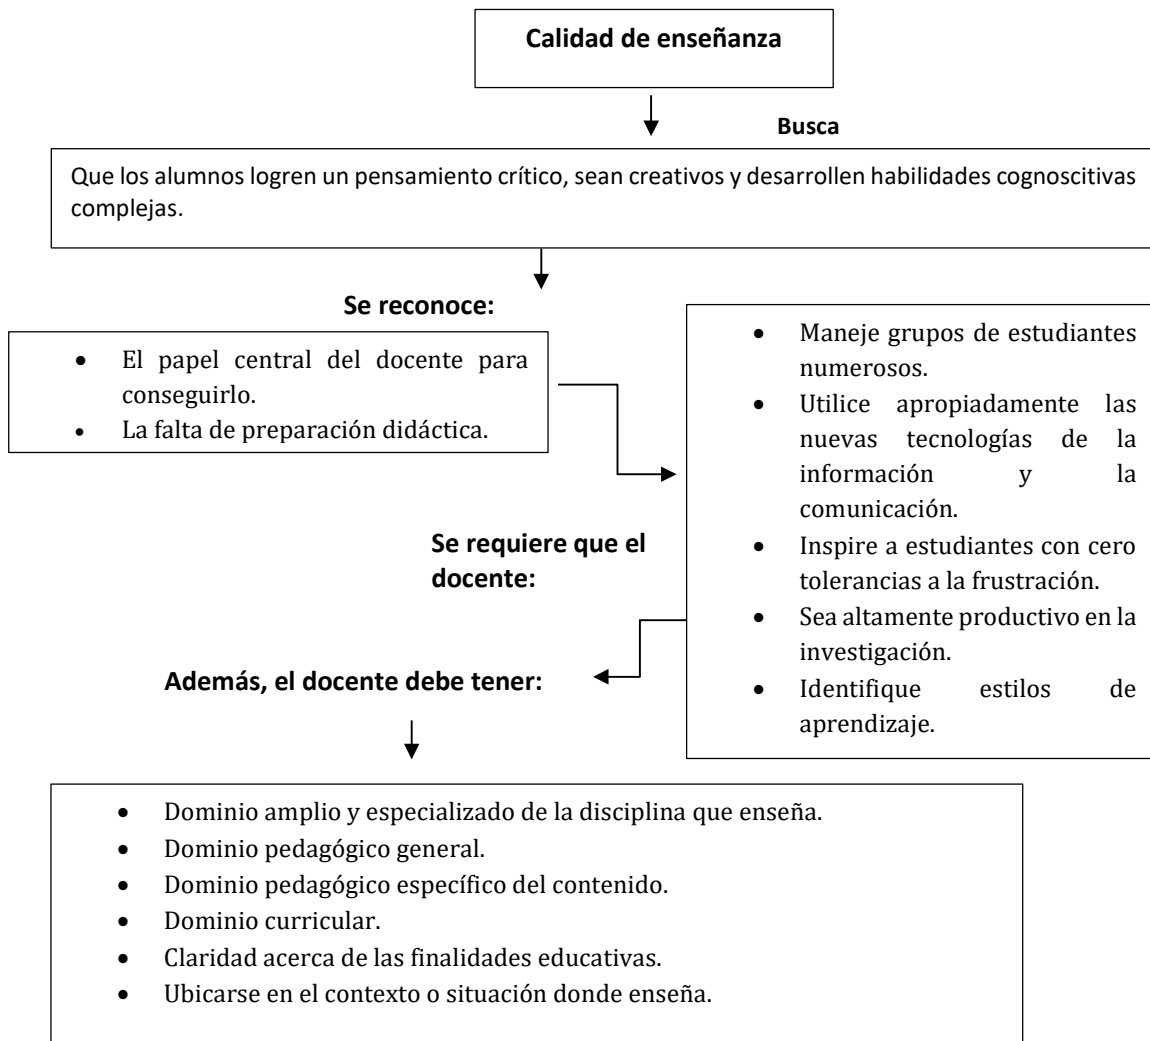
Calidad de enseñanza

Busca

Que los alumnos logren un pensamiento crítico, sean creativos y desarrollen habilidades cognoscitivas complejas.

Se reconoce:

- El papel central del docente para conseguirlo.
- La falta de preparación didáctica.

Se requiere que el docente:

- Maneje grupos de estudiantes numerosos.
- Utilice apropiadamente las nuevas tecnologías de la información y la comunicación.
- Inspire a estudiantes con cero tolerancias a la frustración.
- Sea altamente productivo en la investigación.
- Identifique estilos de aprendizaje.

Además, el docente debe tener:

- Dominio amplio y especializado de la disciplina que enseña.
- Dominio pedagógico general.
- Dominio pedagógico específico del contenido.
- Dominio curricular.
- Claridad acerca de las finalidades educativas.
- Ubicarse en el contexto o situación donde enseña.